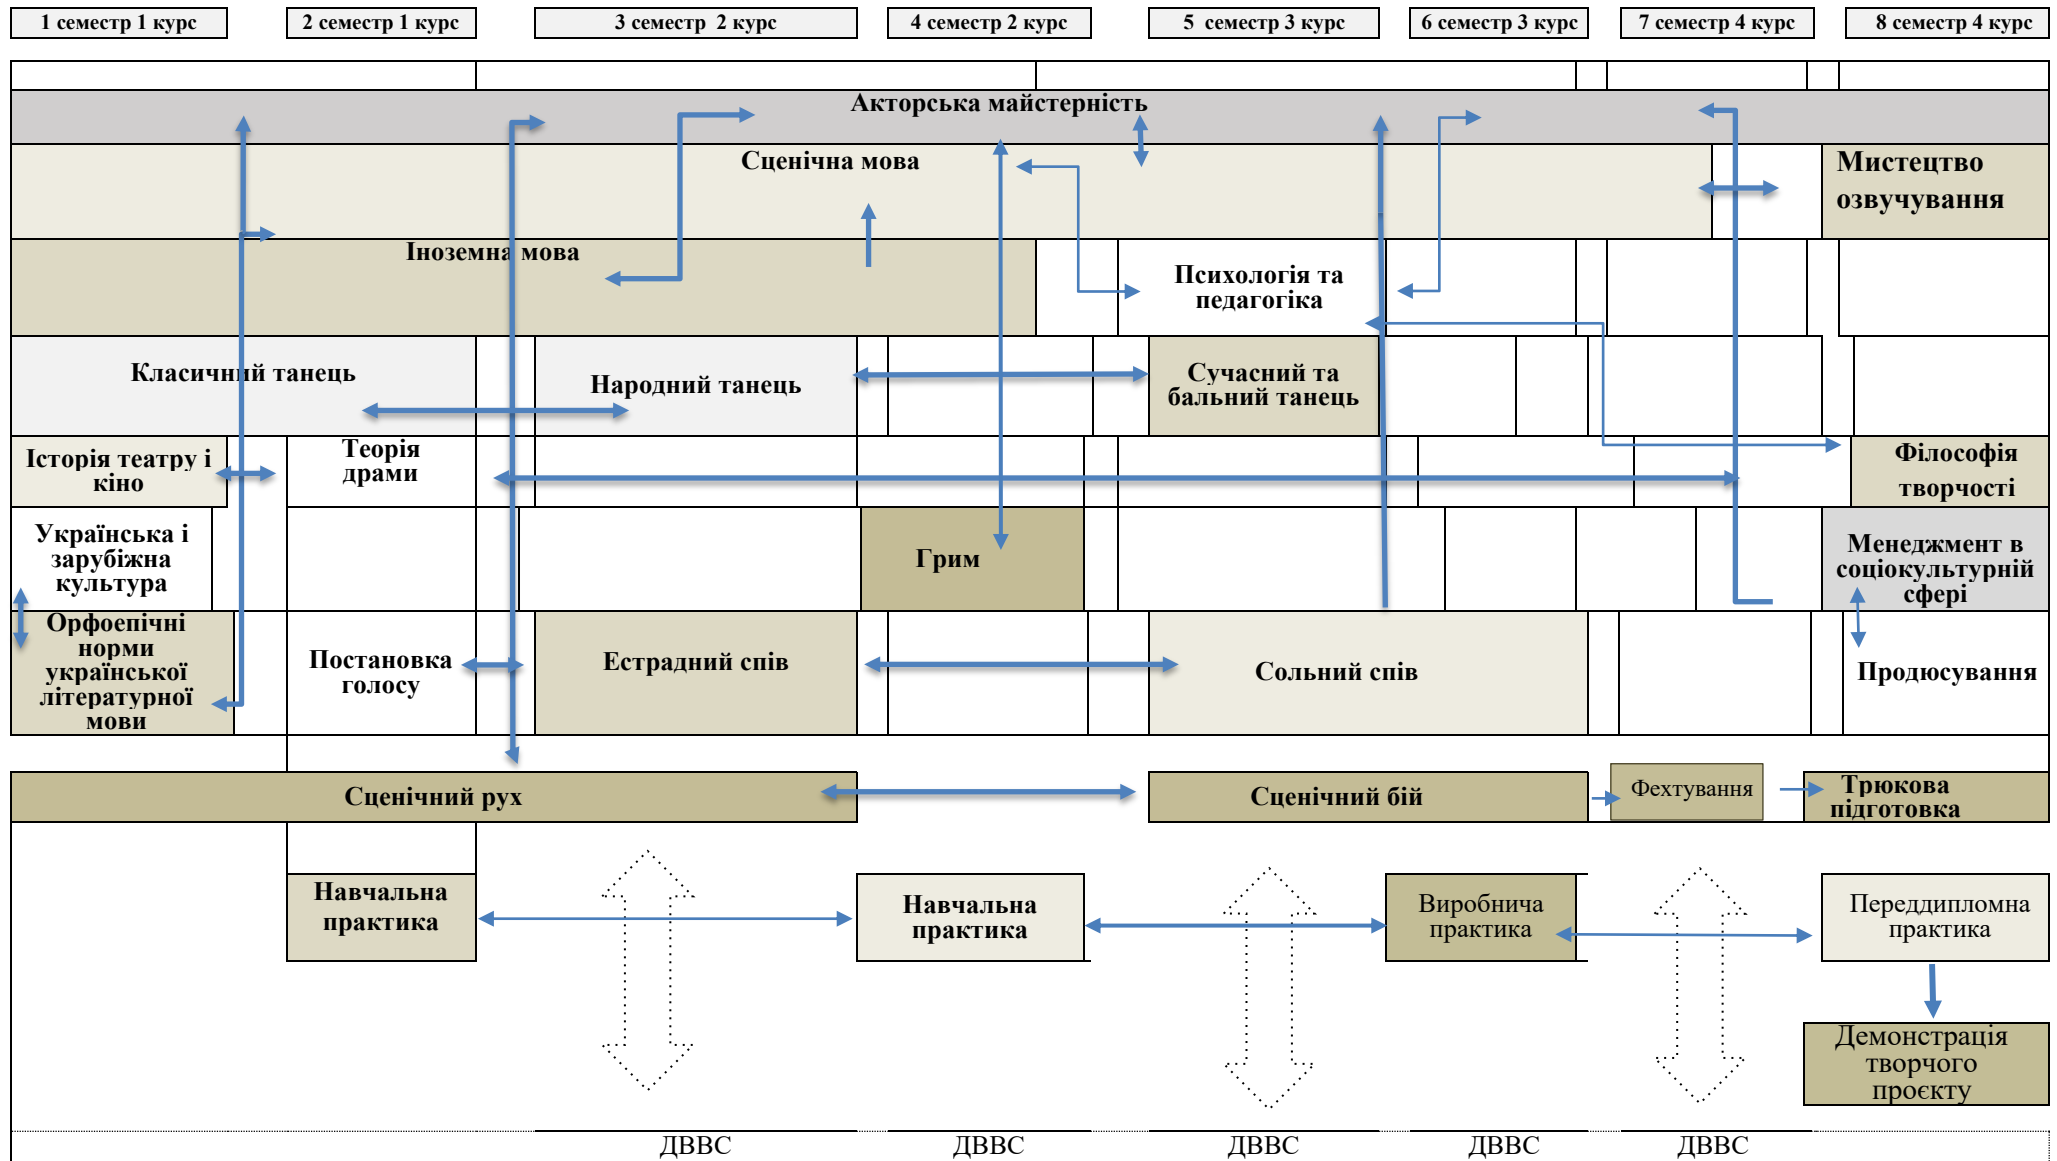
1 семестр 1 курс
2 семестр 1 курс
3 семестр 2 курс
4 семестр 2 курс
5 семестр 3 курс
6 семестр 3 курс
7 семестр 4 курс
8 семестр 4 курс

Акторська майстерність

Сценічна мова

Мистецтво озвучування

Іноземна мова

Психологія та педагогіка

Класичний танець

Народний танець

Сучасний та бальний танець

Історія театру і кіно

Теорія драми

Філософія творчості

Українська і зарубіжна культура

Грим

Менеджмент в соціокультурній сфері

Орфоепічні норми української літературної мови

Постановка голосу

Естрадний спів

Сольний спів

Продюсування

Сценічний рух

Сценічний бій

Фехтування

Трюкова підготовка

Навчальна практика

Навчальна практика

Виробнича практика

Переддипломна практика

Демонстрація творчого проєкту

ДВВС
ДВВС
ДВВС
ДВВС
ДВВС